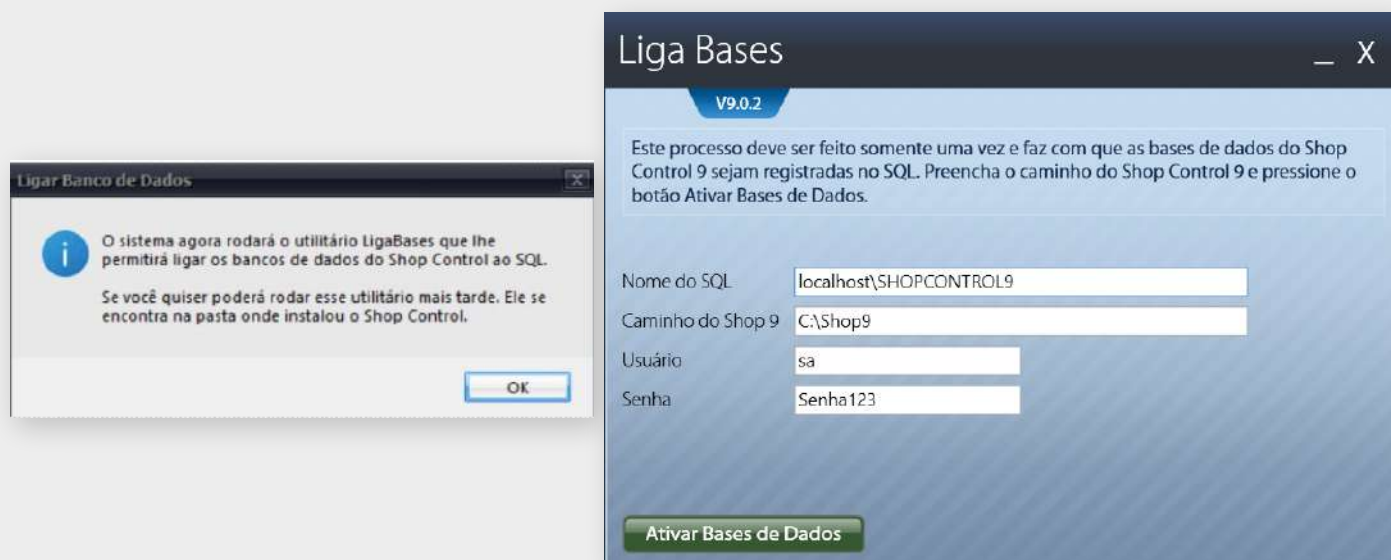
Ligar Banco de Dados

O sistema agora rodará o utilitário LigaBases que lhe permitirá ligar os bancos de dados do Shop Control ao SQL.

Se você quiser poderá rodar esse utilitário mais tarde. Ele se encontra na pasta onde instalou o Shop Control.

OK

Liga Bases

_ X

V9.0.2

Este processo deve ser feito somente uma vez e faz com que as bases de dados do Shop Control 9 sejam registradas no SQL. Preencha o caminho do Shop Control 9 e pressione o botão Ativar Bases de Dados.

Nome do SQL localhost\SHOPCONTROL9

Caminho do Shop 9 C:\Shop9

Usuário sa

Senha Senha123

Ativar Bases de Dados